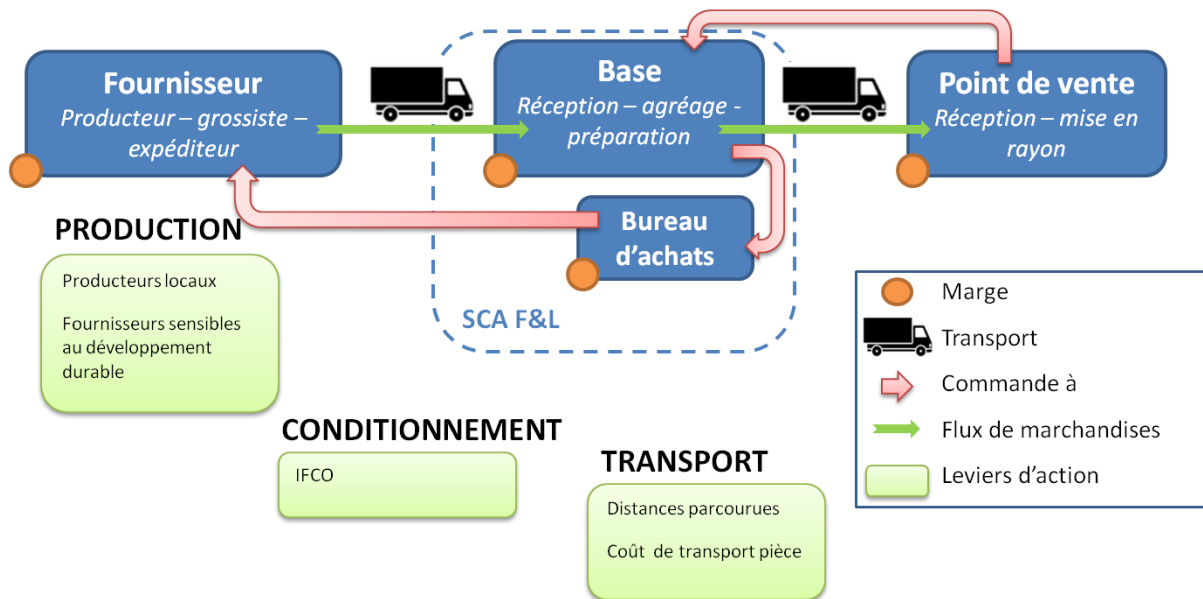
Fournisseur
Producteur – grossiste – expéditeur

Base
Réception – agréage - préparation

Point de vente
Réception – mise en rayon

Bureau d'achats

SCA F&L

PRODUCTION
Producteurs locaux

Fournisseurs sensibles au développement durable

CONDITIONNEMENT
IFCO

TRANSPORT
Distances parcourues

Coût de transport pièce

Marge
Transport
Commande à
Flux de marchandises
Leviers d'action